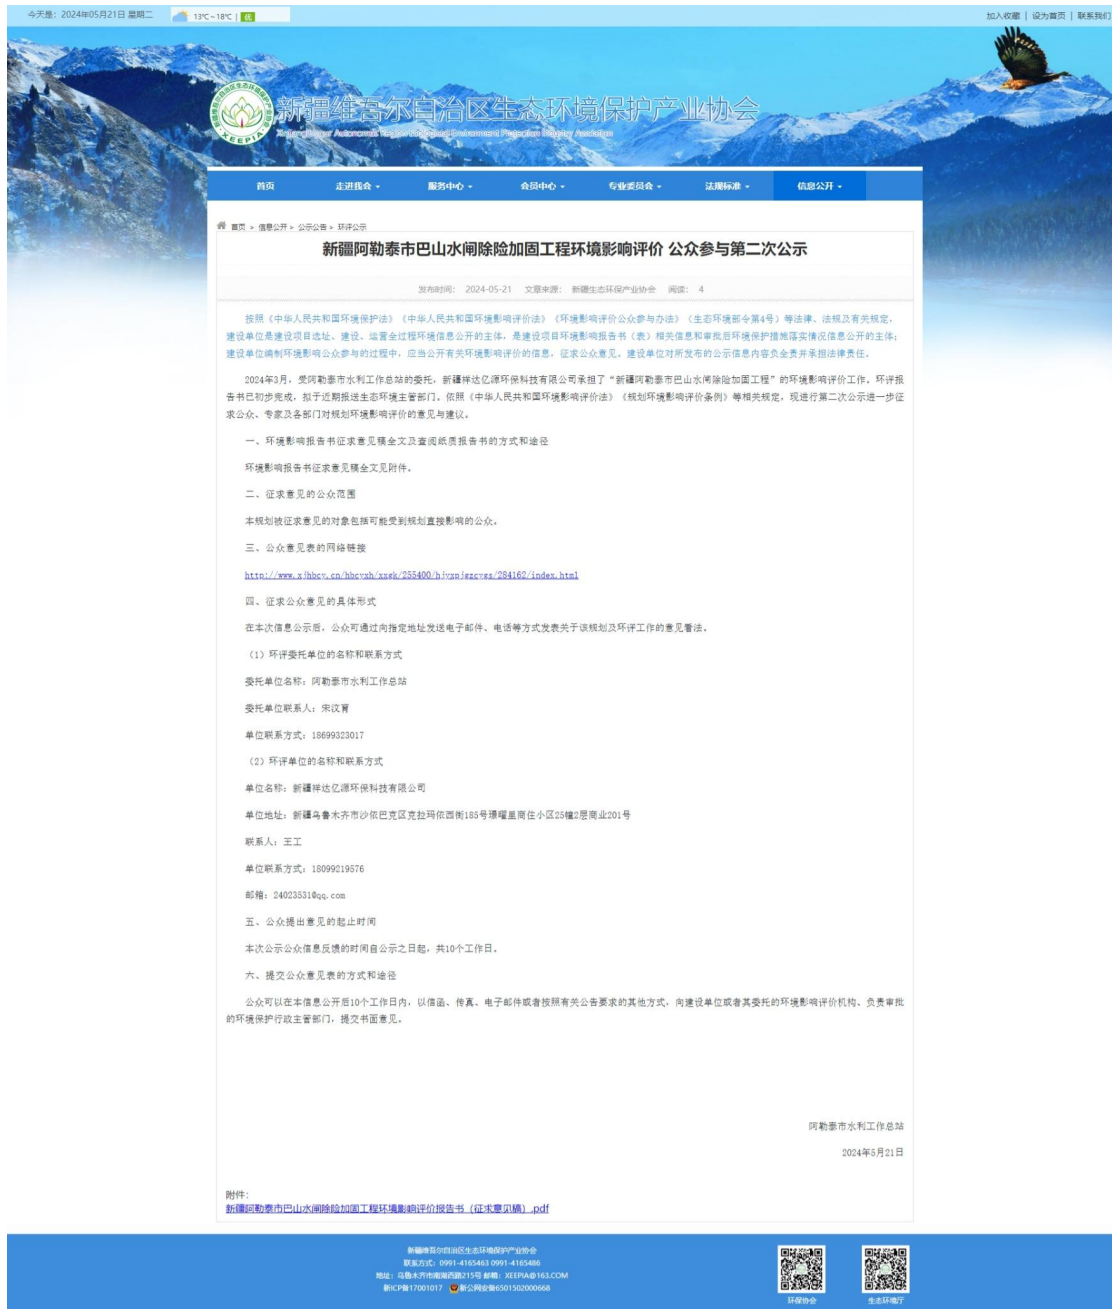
今天是：2024年05月21日 星期二　13℃～18℃ | 优

加入收藏 | 设为首页 | 联系我们

新疆维吾尔自治区生态环境保护产业协会

XEEPIA

Xinjiang Uygur Autonomous Region Ecological Environment Protection Industry Association

首页　走进我会 ▾　服务中心 ▾　会员中心 ▾　专业委员会 ▾　法规标准 ▾　信息公开 ▾

首页 > 信息公开 > 公示公告 > 环评公示

新疆阿勒泰市巴山水闸除险加固工程环境影响评价 公众参与第二次公示

发布时间：2024-05-21　文章来源：新疆生态环保产业协会　阅读：4

按照《中华人民共和国环境保护法》《中华人民共和国环境影响评价法》《环境影响评价公众参与办法》（生态环境部令第4号）等法律、法规及有关规定，建设单位是建设项目选址、建设、运营全过程环境信息公开的主体，是建设项目环境影响报告书（表）相关信息和审批后环境保护措施落实情况信息公开的主体；建设单位编制环境影响公众参与的过程中，应当公开有关环境影响评价的信息，征求公众意见，建设单位对所发布的公示信息内容负全责并承担法律责任。

2024年3月，受阿勒泰市水利工作总站的委托，新疆祥达亿源环保科技有限公司承担了“新疆阿勒泰市巴山水闸除险加固工程”的环境影响评价工作，环评报告书已初步完成，拟于近期报送生态环境主管部门。依照《中华人民共和国环境影响评价法》《规划环境影响评价条例》等相关规定，现进行第二次公示进一步征求公众、专家及各部门对规划环境影响评价的意见与建议。

一、环境影响报告书征求意见稿全文及查阅纸质报告书的方式和途径

环境影响报告书征求意见稿全文见附件。

二、征求意见的公众范围

本规划被征求意见的对象包括可能受到规划直接影响的公众。

三、公众意见表的网络链接

http://www.xjhbcy.cn/hbcyzh/xxgk/255400/hjyxpjgzcygs/284162/index.html

四、征求公众意见的具体形式

在本次信息公示后，公众可通过向指定地址发送电子邮件、电话等方式发表关于该规划及环评工作的意见看法。

（1）环评委托单位的名称和联系方式

委托单位名称：阿勒泰市水利工作总站

委托单位联系人：宋汶育

单位联系方式：18699323017

（2）环评单位的名称和联系方式

单位名称：新疆祥达亿源环保科技有限公司

单位地址：新疆乌鲁木齐市沙依巴克区克拉玛依西街185号璟曜星商住小区25幢2层商业201号

联系人：王工

单位联系方式：18099219576

邮箱：240235310qq.com

五、公众提出意见的起止时间

本次公示公众信息反馈的时间自公示之日起，共10个工作日。

六、提交公众意见表的方式和途径

公众可以在本信息公开后10个工作日内，以信函、传真、电子邮件或者按照有关公告要求的其他方式，向建设单位或者其委托的环境影响评价机构、负责审批的环境保护行政主管部门，提交书面意见。

阿勒泰市水利工作总站

2024年5月21日

附件：
新疆阿勒泰市巴山水闸除险加固工程环境影响评价报告书（征求意见稿）.pdf

新疆维吾尔自治区生态环境保护产业协会
联系方式：0991-4165463 0991-4165486
地址：乌鲁木齐市南湖西路215号 邮箱：XEEPIA@163.COM
新ICP备17001017　新公网安备65010202000668

环保协会　生态环境厅